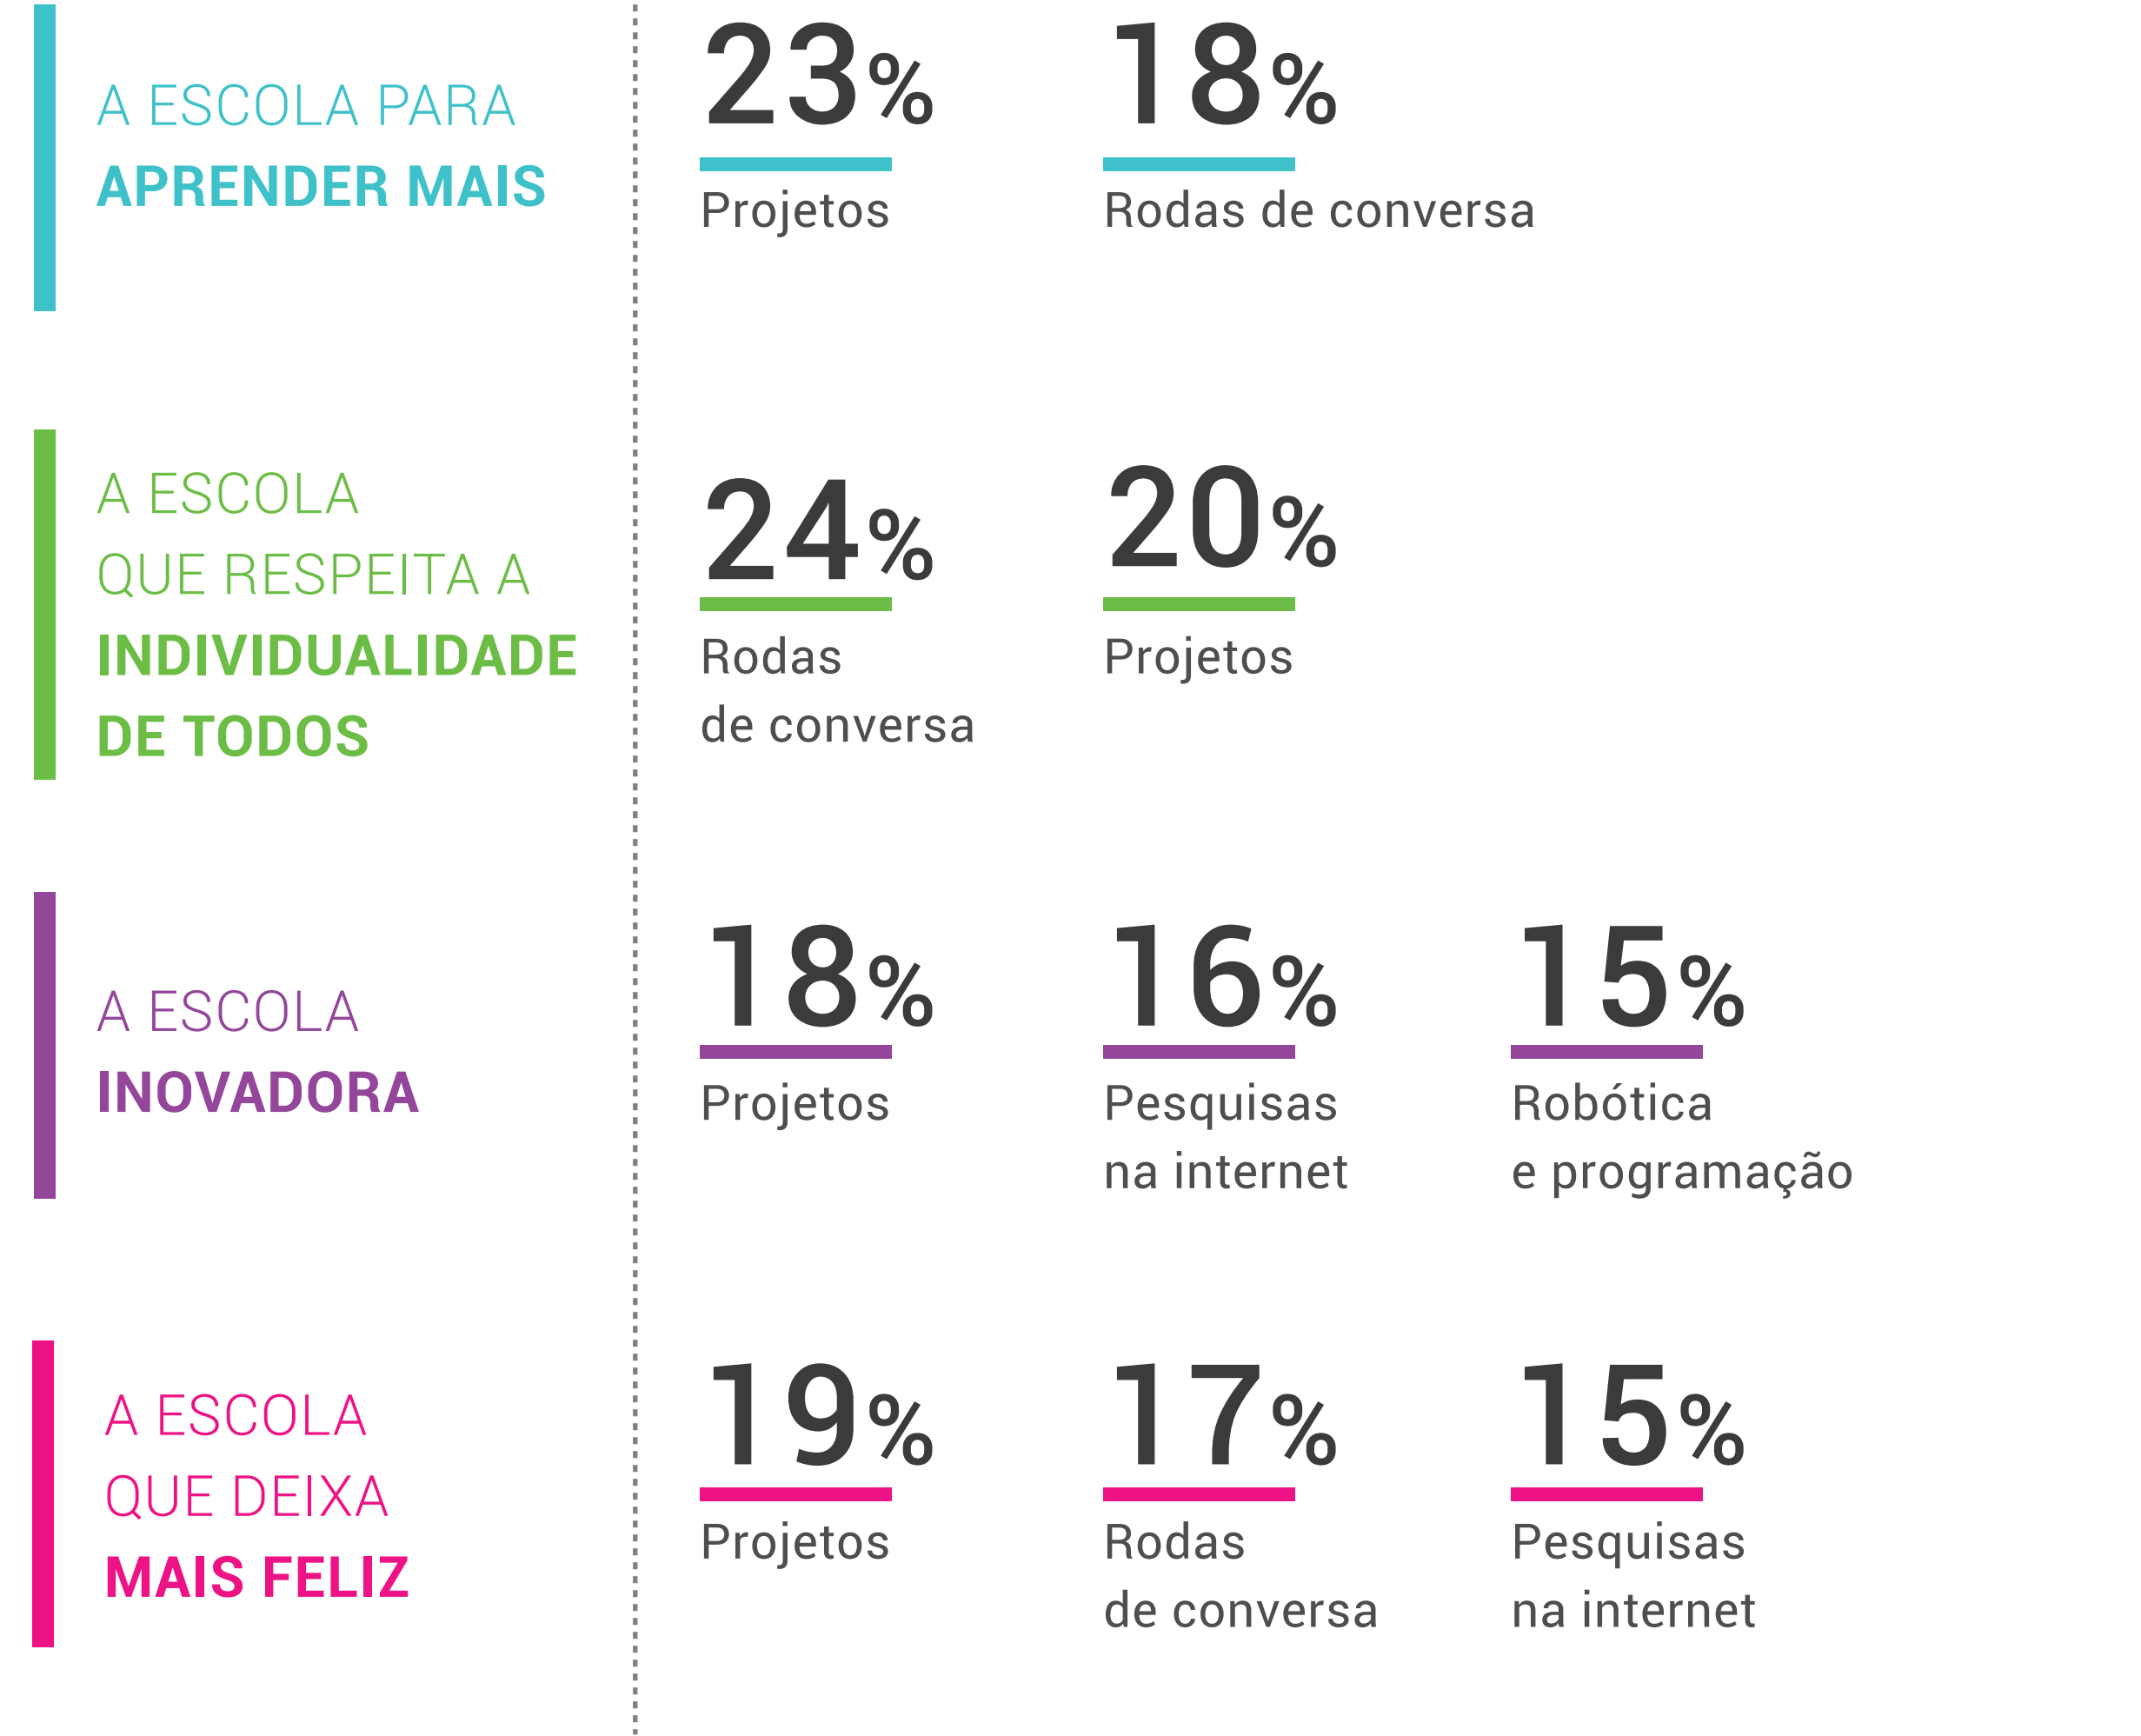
A ESCOLA PARA
APRENDER MAIS

23%
Projetos

18%
Rodas de conversa

A ESCOLA
QUE RESPEITA A
INDIVIDUALIDADE
DE TODOS

24%
Rodas
de conversa

20%
Projetos

A ESCOLA
INOVADORA

18%
Projetos

16%
Pesquisas
na internet

15%
Robótica
e programação

A ESCOLA
QUE DEIXA
MAIS FELIZ

19%
Projetos

17%
Rodas
de conversa

15%
Pesquisas
na internet